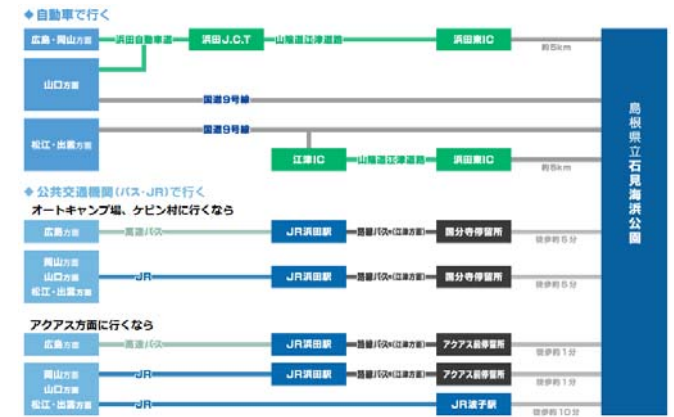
◆ 自動車で行く

広島・岡山方面 — 浜田自動車道 — 浜田J.C.T — 山陰道江津道路 — 浜田東IC — 約5km

山口方面 — 国道9号線

松江・出雲方面 — 国道9号線 — 江津IC — 山陰道江津道路 — 浜田東IC — 約5km

島根県立石見海浜公園

◆ 公共交通機関(バス・JR)で行く

オートキャンプ場、ケビン村に行くなら

広島方面 — 高速バス — JR浜田駅 — 路線バス(江津方面) — 国分寺停留所 — 徒歩約5分

岡山方面
山口方面
松江・出雲方面 — JR — JR浜田駅 — 路線バス(江津方面) — 国分寺停留所 — 徒歩約5分

アクアス方面に行くなら

広島方面 — 高速バス — JR浜田駅 — 路線バス(江津方面) — アクアス前停留所 — 徒歩約1分

岡山方面
山口方面 — JR — JR浜田駅 — 路線バス(江津方面) — アクアス前停留所 — 徒歩約1分

松江・出雲方面 — JR — JR波子駅 — 徒歩約10分